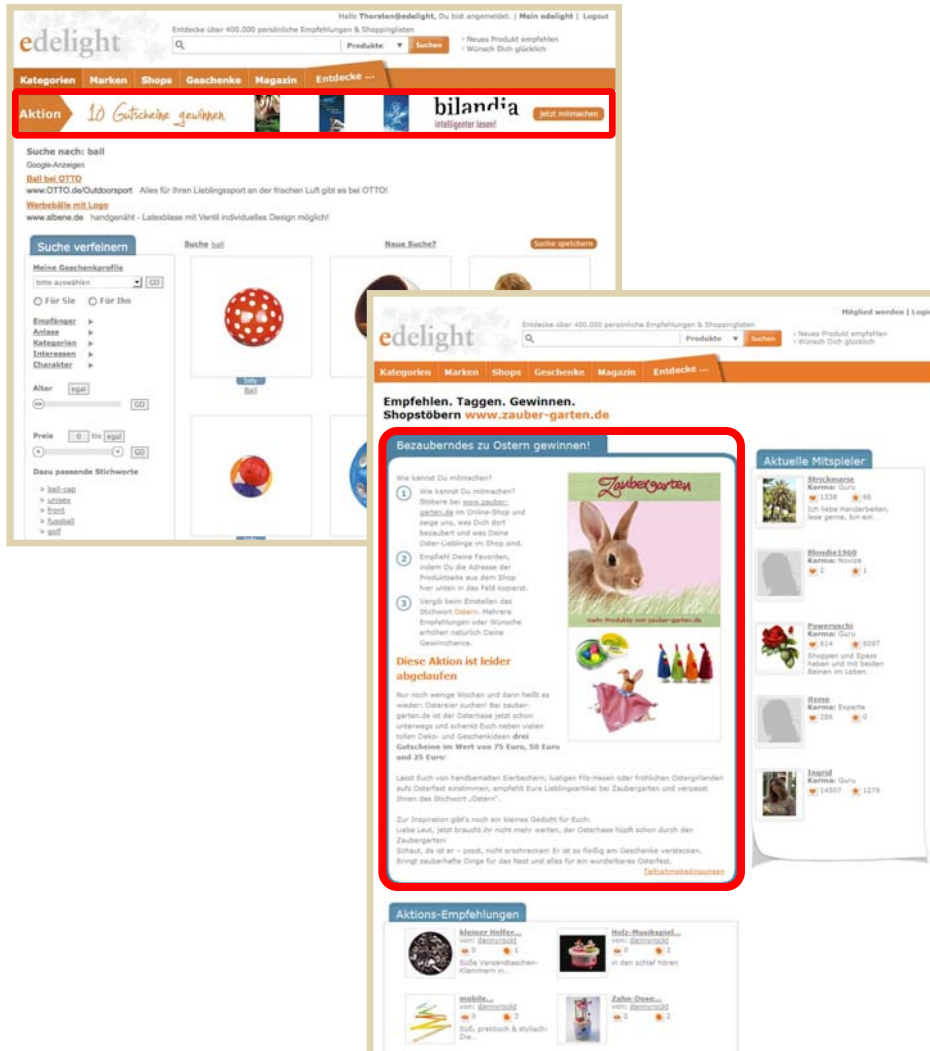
Hallo Thorsten@edelight, Du bist angemeldet. | Mein edelight | Logout

edelight

Entdecke über 400.000 persönliche Empfehlungen & Shoppinglisten

Produkte Suchen

» Neues Produkt empfehlen
» Wünsch Dich glücklich

Kategorien Marken Shops Geschenke Magazin Entdecke ...

Aktion 10 Gutscheine gewinnen bilandia intelligenter lesen! Jetzt mitmachen

Suche nach: ball

Google-Anzeigen

Ball bei OTTO
www.OTTO.de/Outdoorsport Alles für Ihren Lieblingssport an der frischen Luft gibt es bei OTTO!

Werbebälle mit Logo
www.albene.de handgenäht - Latexblase mit Ventil individuelles Design möglich!

Suche verfeinern

Meine Geschenkprofile
bitte auswählen GO
Für Sie Für Ihn

Empfänger
Anlass
Kategorien
Interessen
Charakter

Alter egal GO

Preis 0 bis egal GO

Dazu passende Stichworte
» ball-cap
» unisex
» front
» fussball
» golf

Suche ball Neue Suche? Suche speichern

Info
Ball

Mitglied werden | Logi

edelight

Entdecke über 400.000 persönliche Empfehlungen & Shoppinglisten

Produkte Suchen

» Neues Produkt empfehlen
» Wünsch Dich glücklich

Kategorien Marken Shops Geschenke Magazin Entdecke ...

Empfehlen. Taggen. Gewinnen.
Shopstöbern www.zauber-garten.de

Bezauberndes zu Ostern gewinnen!

Wie kannst Du mitmachen?

1 Wie kannst Du mitmachen? Stöbere bei www.zauber-garten.de im Online-Shop und zeige uns, was Dich dort bezaubert und was Deine Oster-Lieblinge im Shop sind.

2 Empfiehl Deine Favoriten, indem Du die Adresse der Produktseite aus dem Shop hier unten in das Feld kopierst.

3 Vergib beim Einstellen das Stichwort Ostern. Mehrere Empfehlungen oder Wünsche erhöhen natürlich Deine Gewinnchance.

Zaubergarten

mehr Produkte von zauber-garten.de

Diese Aktion ist leider abgelaufen

Nur noch wenige Wochen und dann heißt es wieder: Ostereier suchen! Bei zauber-garten.de ist der Osterhase jetzt schon unterwegs und schenkt Euch neben vielen tollen Deko- und Geschenkideen drei Gutscheine im Wert von 75 Euro, 50 Euro und 25 Euro!

Lasst Euch von handbemalten Eierbechern, lustigen Filz-Hasen oder fröhlichen Ostergirlanden aufs Osterfest einstimmen, empfehlt Eure Lieblingsartikel bei Zaubergarten und verpasst Ihnen das Stichwort „Ostern".

Zur Inspiration gibt's noch ein kleines Gedicht für Euch:
Liebe Leut, jetzt braucht ihr nicht mehr warten, der Osterhase hüpft schon durch den Zaubergarten!
Schaut, da ist er – psst, nicht erschrecken! Er ist so fleißig am Geschenke verstecken.
Bringt zauberhafte Dinge für das Nest und alles für ein wunderbares Osterfest.

Teilnahmebedingungen

Aktuelle Mitspieler

Strickmarie
Karma: Guru
1338 66
Ich liebe Handarbeiten, lese gerne, bin ein...

Blondie1960
Karma: Novize
2 1

Powerpuschi
Karma: Guru
614 8097
Shoppen und Spass haben und mit beiden Beinen im Leben...

itsme
Karma: Experte
286 0

Ingrid
Karma: Guru
14507 1279

Aktions-Empfehlungen

kleiner Helfer...
von: dannyrockt
0 1
Süße Versandtaschen-Klammern in...

Holz-Musikspiel...
von: dannyrockt
0 2
in den schlaf hören

mobile...
von: dannyrockt
0 2
Süß, praktisch & stylisch: Die...

Zahn-Dose...
von: dannyrockt
0 2